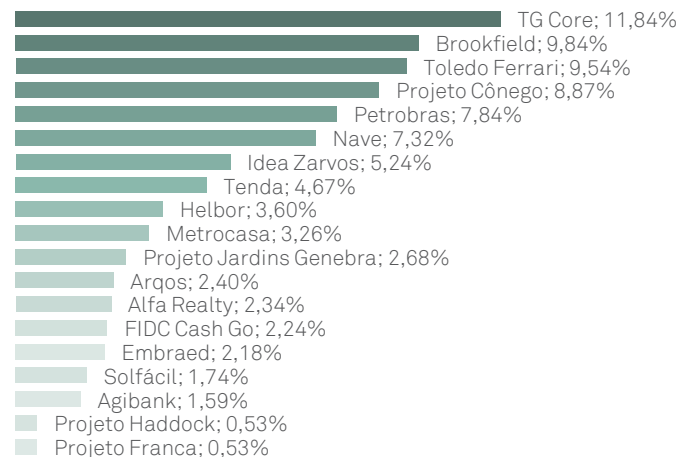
TG Core; 11,84%
Brookfield; 9,84%
Toledo Ferrari; 9,54%
Projeto Cônego; 8,87%
Petrobras; 7,84%
Nave; 7,32%
Idea Zarvos; 5,24%
Tenda; 4,67%
Helbor; 3,60%
Metrocasa; 3,26%
Projeto Jardins Genebra; 2,68%
Arqos; 2,40%
Alfa Realty; 2,34%
FIDC Cash Go; 2,24%
Embraed; 2,18%
Solfácil; 1,74%
Agibank; 1,59%
Projeto Haddock; 0,53%
Projeto Franca; 0,53%